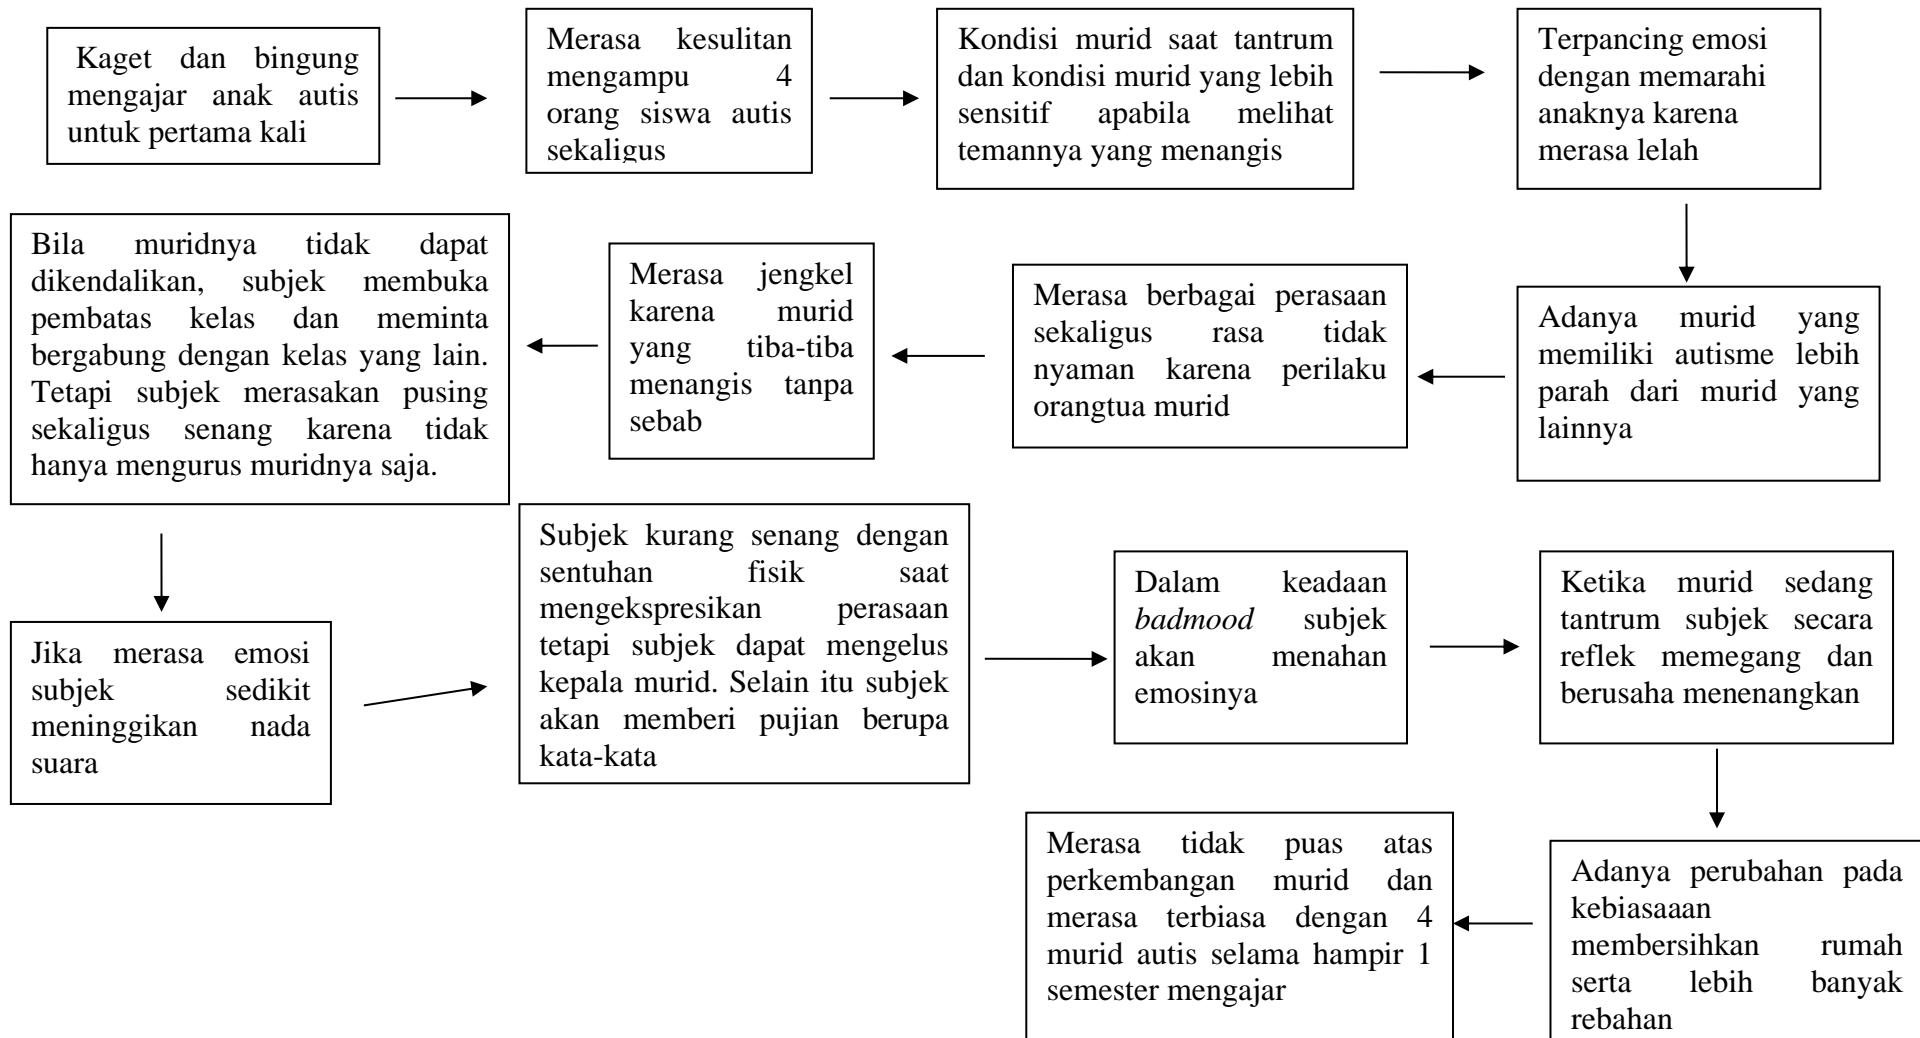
Kaget dan bingung mengajar anak autis untuk pertama kali

Merasa kesulitan mengampu 4 orang siswa autis sekaligus

Kondisi murid saat tantrum dan kondisi murid yang lebih sensitif apabila melihat temannya yang menangis

Terpancing emosi dengan memarahi anaknya karena merasa lelah

Adanya murid yang memiliki autisme lebih parah dari murid yang lainnya

Merasa berbagai perasaan sekaligus rasa tidak nyaman karena perilaku orangtua murid

Merasa jengkel karena murid yang tiba-tiba menangis tanpa sebab

Bila muridnya tidak dapat dikendalikan, subjek membuka pembatas kelas dan meminta bergabung dengan kelas yang lain. Tetapi subjek merasakan pusing sekaligus senang karena tidak hanya mengurus muridnya saja.

Jika merasa emosi subjek sedikit meninggikan nada suara

Subjek kurang senang dengan sentuhan fisik saat mengekspresikan perasaan tetapi subjek dapat mengelus kepala murid. Selain itu subjek akan memberi pujian berupa kata-kata

Dalam keadaan *badmood* subjek akan menahan emosinya

Ketika murid sedang tantrum subjek secara reflek memegang dan berusaha menenangkan

Adanya perubahan pada kebiasaaan membersihkan rumah serta lebih banyak rebahan

Merasa tidak puas atas perkembangan murid dan merasa terbiasa dengan 4 murid autis selama hampir 1 semester mengajar